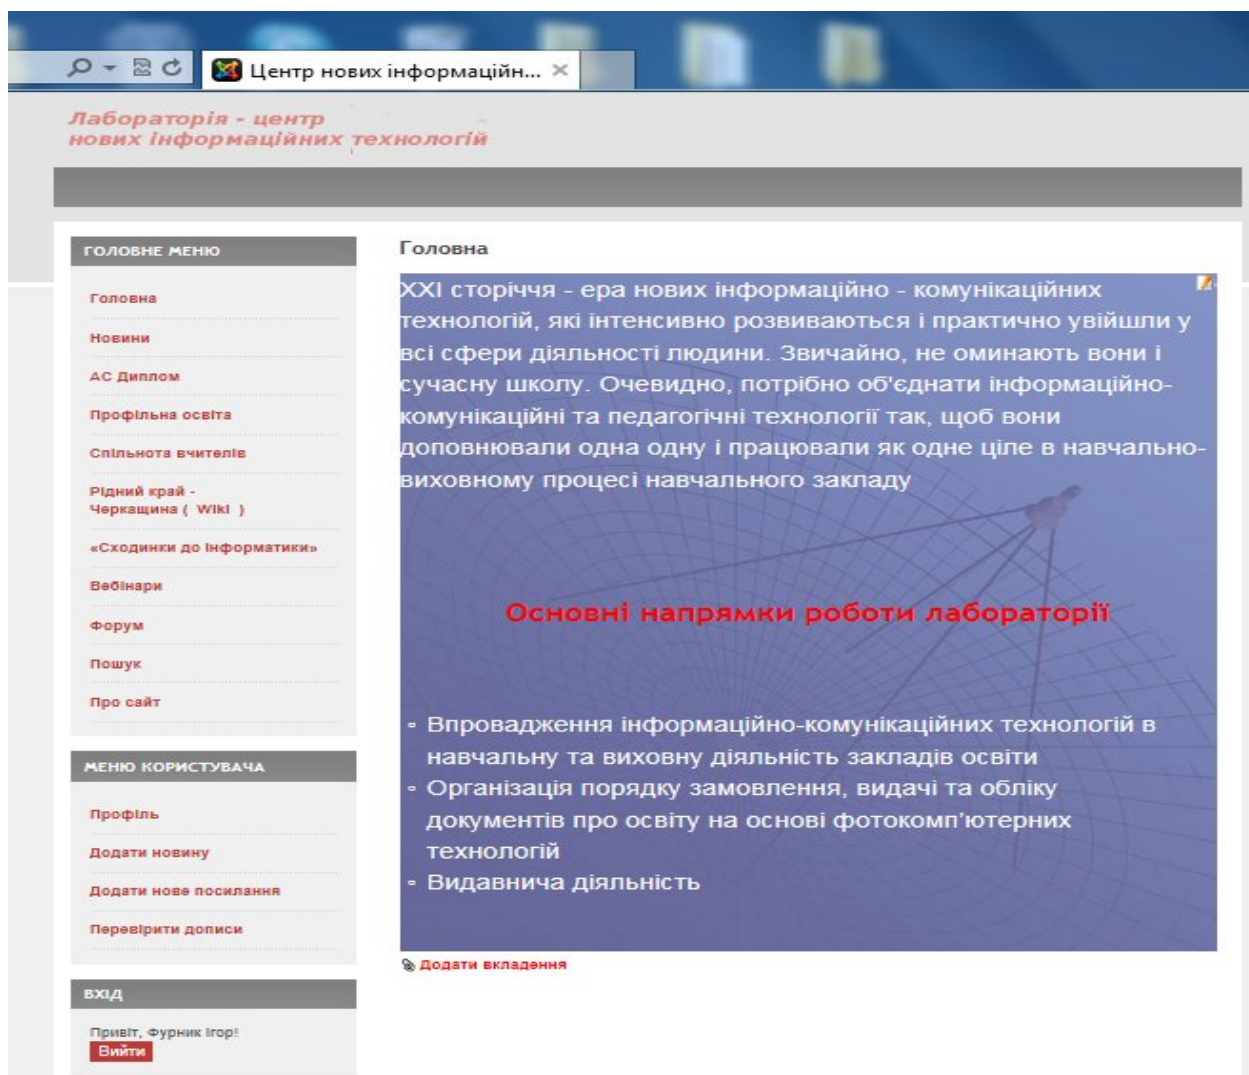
Центр нових інформаційн... ×

Лабораторія - центр
нових інформаційних технологій

ГОЛОВНЕ МЕНЮ

Головна
Новини
АС Диплом
Профільна освіта
Спільнота вчителів
Рідний край - Черкащина ( Wiki )
«Сходинки до інформатики»
Вебінари
Форум
Пошук
Про сайт

МЕНЮ КОРИСТУВАЧА

Профіль
Додати новину
Додати нове посилання
Перевірити дописи

ВХІД

Привіт, Фурник Ігор!
Вийти

Головна

XXI сторіччя - ера нових інформаційно - комунікаційних технологій, які інтенсивно розвиваються і практично увійшли у всі сфери діяльності людини. Звичайно, не оминають вони і сучасну школу. Очевидно, потрібно об'єднати інформаційно-комунікаційні та педагогічні технології так, щоб вони доповнювали одна одну і працювали як одне ціле в навчально-виховному процесі навчального закладу

Основні напрямки роботи лабораторії

- Впровадження інформаційно-комунікаційних технологій в навчальну та виховну діяльність закладів освіти
- Організація порядку замовлення, видачі та обліку документів про освіту на основі фотокомп'ютерних технологій
- Видавнича діяльність

Додати вкладення